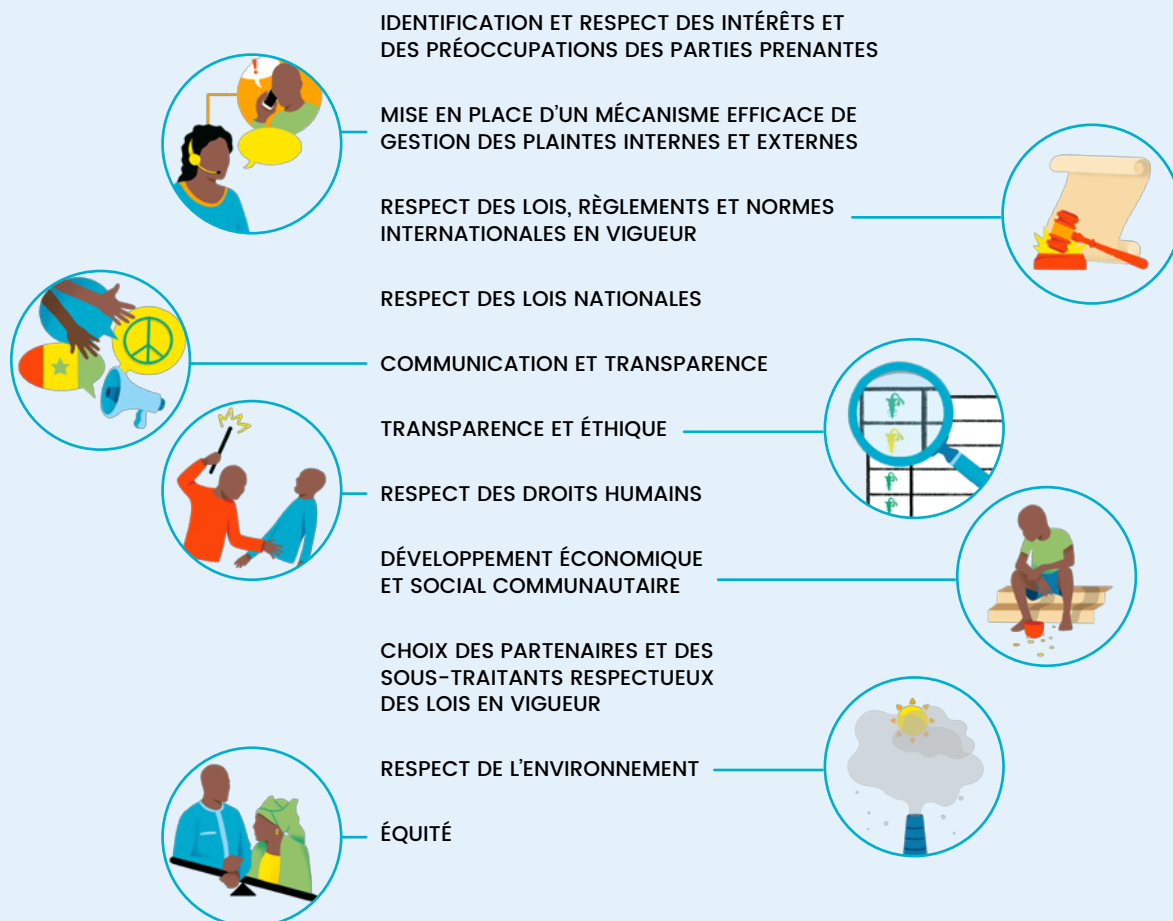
IDENTIFICATION ET RESPECT DES INTÉRÊTS ET DES PRÉOCCUPATIONS DES PARTIES PRENANTES

MISE EN PLACE D'UN MÉCANISME EFFICACE DE GESTION DES PLAINTES INTERNES ET EXTERNES

RESPECT DES LOIS, RÈGLEMENTS ET NORMES INTERNATIONALES EN VIGUEUR

RESPECT DES LOIS NATIONALES

COMMUNICATION ET TRANSPARENCE

TRANSPARENCE ET ÉTHIQUE

RESPECT DES DROITS HUMAINS

DÉVELOPPEMENT ÉCONOMIQUE ET SOCIAL COMMUNAUTAIRE

CHOIX DES PARTENAIRES ET DES SOUS-TRAITANTS RESPECTUEUX DES LOIS EN VIGUEUR

RESPECT DE L'ENVIRONNEMENT

ÉQUITÉ